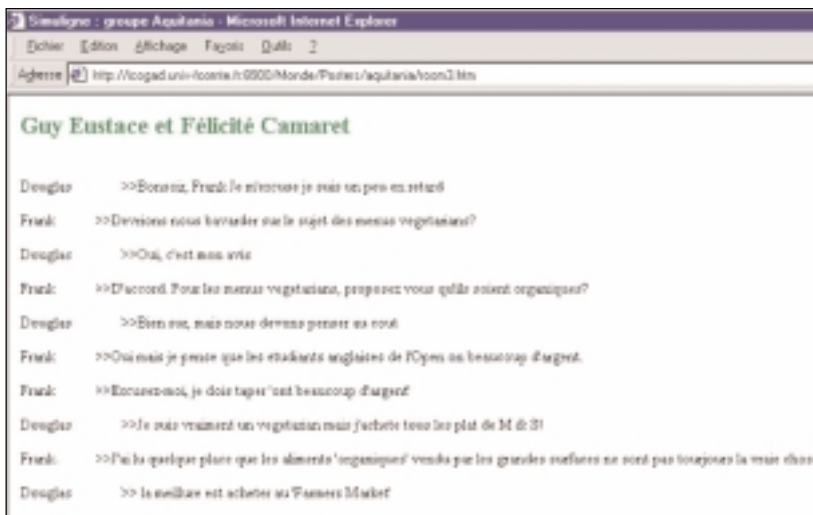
Simuligne : groupe Aquitania - Microsoft Internet Explorer

Fichier Edition Affichage Favoris Outils ?

Adresse http://icogad.univ-fcomte.fr:8000/Monde/Posters/aquitania/room3.htm

Guy Eustace et Félicité Camaret

Douglas >>Bonsoir, Frank Je m'excuse je suis un peu en retard

Frank >>Devrions nous bavarder sur le sujet des menus vegetarians?

Douglas >>Oui, c'est mon avis

Frank >>D'accord. Pour les menus vegetarians, proposez vous qu'ils soient organiques?

Douglas >>Bien sur, mais nous devons penser au cout

Frank >>Oui mais je pense que les etudiants anglaises de l'Open ont beaucoup d'argent.

Frank >>Excusez-moi, je dois taper "ont beaucoup d'argent'

Douglas >>Je suis vraiment un vegetarian mais j'achete tous les plat de M & S!

Frank >>J'ai lu quelque place que les aliments 'organiques' vendu par les grandes surfaces ne sont pas toujours la vraie chos

Douglas >> la meilleure est acheter au 'Farmers Market'